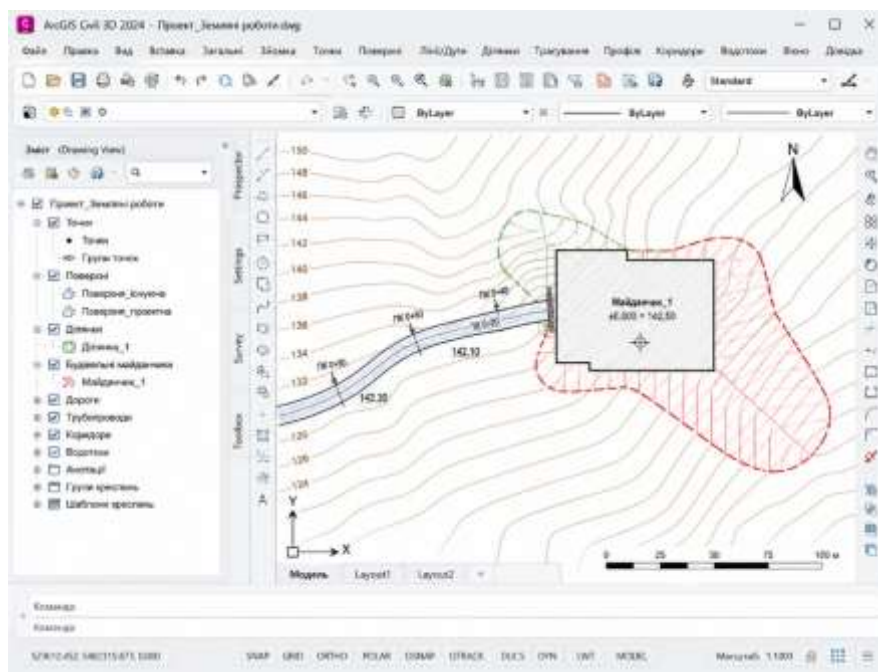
AcGIS Civil 3D 2024 - Проект_Земляні роботи.dwg

Файл Правка Вид Вставка Загальні Зйомка Точки Поверхні Лінійні Ділянки Трасування Профілі Коридори Водотоки Вікно Довідка

Standard

ByLayer ByLayer ByLayer

Зміст (Drawing View)

Проект_Земляні роботи
Точки
Точки
Групи точок
Поверхні
Поверхня_існуюча
Поверхня_проектна
Ділянки
Ділянка_1
Будівельні майданчики
Майданчик_1
Дороги
Трубопроводи
Коридори
Водотоки
Анотації
Групи креслень
Шаблони креслень

Prospector
Settings
Survey
Toolbox

150
148
146
144
142
140
138
136
134
132
130
128
126

N

Майданчик_1
±0.000 = 142.50

142.10
142.30

0 25 50 75 100 м

Y
X

Модель Layout1 Layout2 +

Команда:
Команда:

SNAP GRID ORTHO POLAR OSNAP OTRACK DUCS DYN LWT MODEL

Масштаб 1:1000